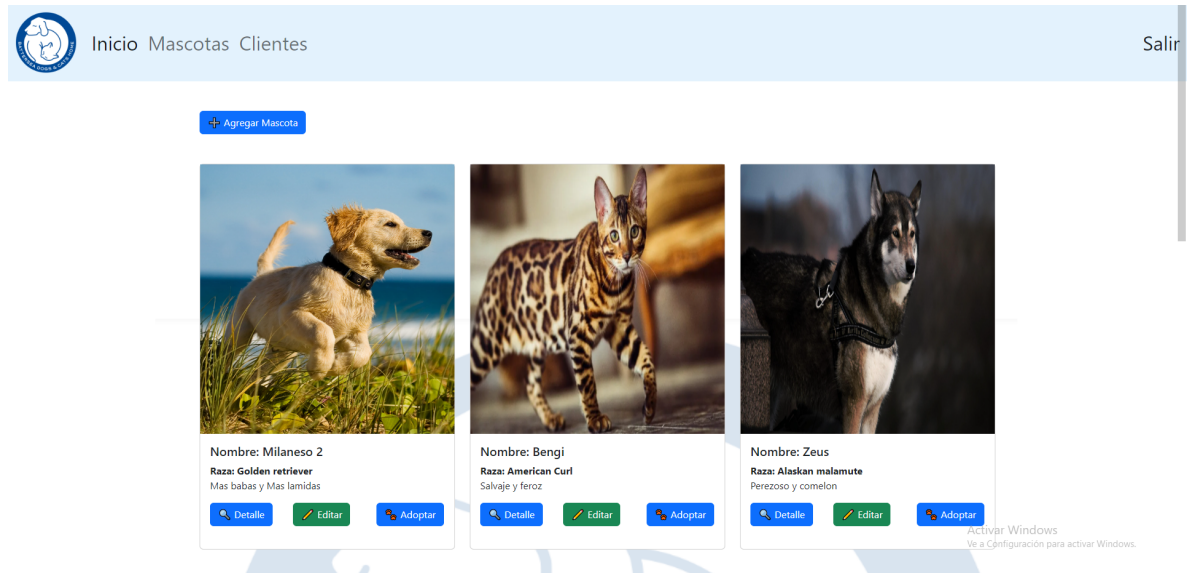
Inicio Mascotas Clientes

Salir

Agregar Mascota

Nombre: Milaneso 2

Raza: Golden retriever

Mas babas y Mas lamidas

Detalle Editar Adoptar

Nombre: Bengi

Raza: American Curl

Salvaje y feroz

Detalle Editar Adoptar

Nombre: Zeus

Raza: Alaskan malamute

Perezoso y comelon

Detalle Editar Adoptar

Activar Windows
Ve a Configuración para activar Windows.